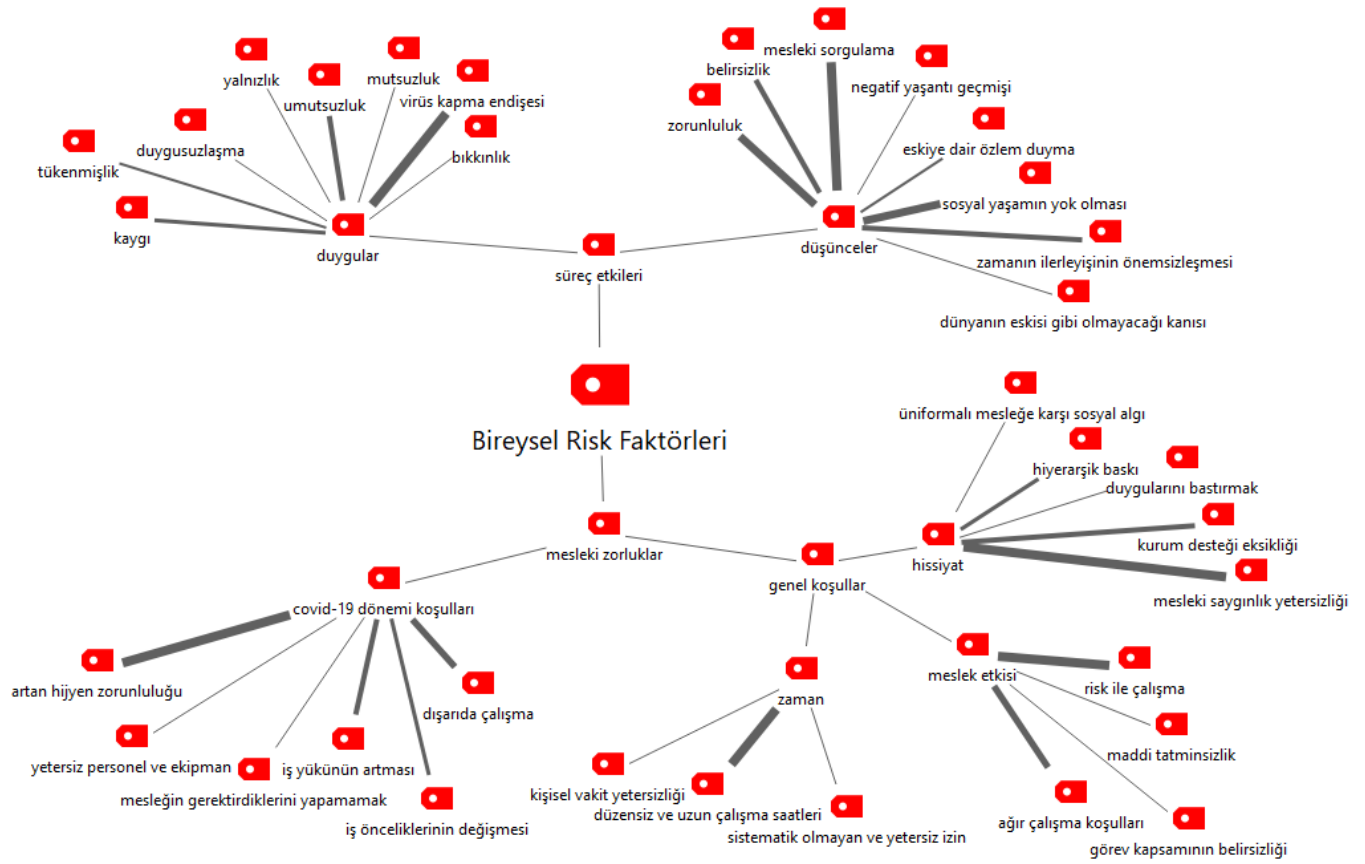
yalnızlık
umutsuzluk
mutsuzluk
virüs kapma endişesi
duygusuzlaşma
bıkkınlık
tükenmişlik
kaygı
duygular
mesleki sorgulama
belirsizlik
negatif yaşantı geçmişi
zorunluluk
eskiye dair özlem duyma
sosyal yaşamın yok olması
düşünceler
zamanın ilerleyişinin önemsizleşmesi
dünyanın eskisi gibi olmayacağı kanısı
süreç etkileri
Bireysel Risk Faktörleri
üniformalı mesleğe karşı sosyal algı
hiyerarşik baskı
duygularını bastırmak
kurum desteği eksikliği
hissiyat
mesleki saygınlık yetersizliği
mesleki zorluklar
genel koşullar
covid-19 dönemi koşulları
artan hijyen zorunluluğu
dışarıda çalışma
yetersiz personel ve ekipman
iş yükünün artması
mesleğin gerektirdiklerini yapamamak
iş önceliklerinin değişmesi
zaman
kişisel vakit yetersizliği
düzensiz ve uzun çalışma saatleri
sistematik olmayan ve yetersiz izin
meslek etkisi
risk ile çalışma
maddi tatminsizlik
ağır çalışma koşulları
görev kapsamının belirsizliği